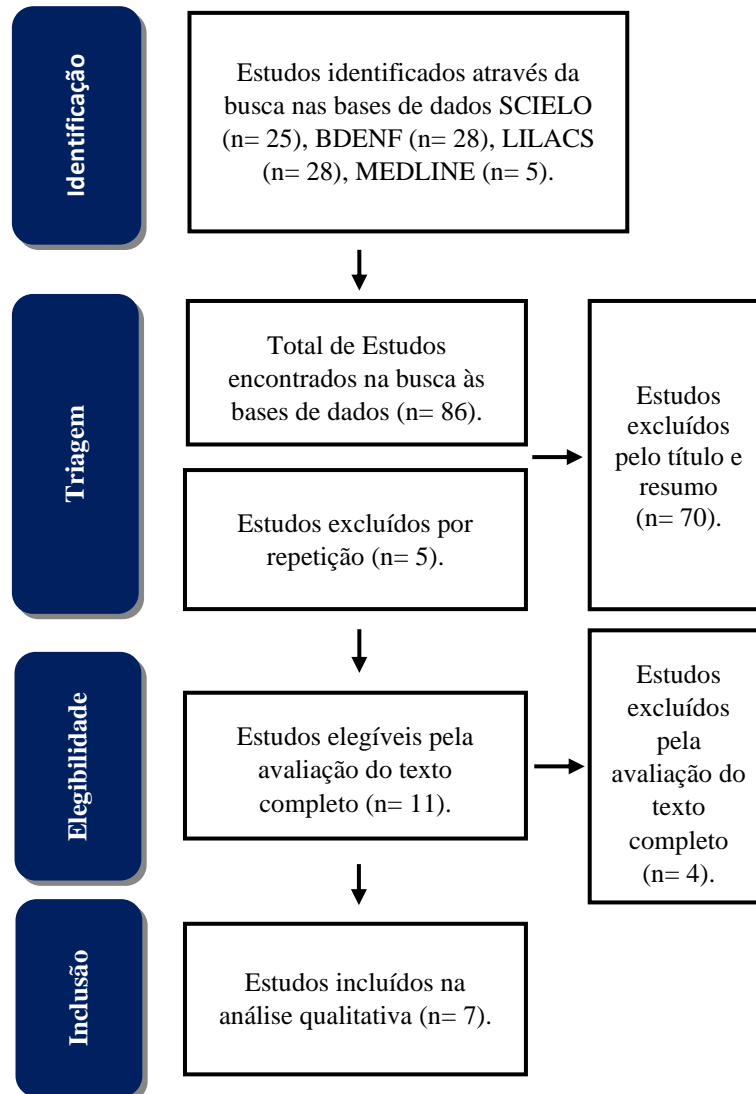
Identificação

Estudos identificados através da busca nas bases de dados SCIELO (n= 25), BDENF (n= 28), LILACS (n= 28), MEDLINE (n= 5).

Triagem

Total de Estudos encontrados na busca às bases de dados (n= 86).

Estudos excluídos por repetição (n= 5).

Estudos excluídos pelo título e resumo (n= 70).

Elegibilidade

Estudos elegíveis pela avaliação do texto completo (n= 11).

Estudos excluídos pela avaliação do texto completo (n= 4).

Inclusão

Estudos incluídos na análise qualitativa (n= 7).